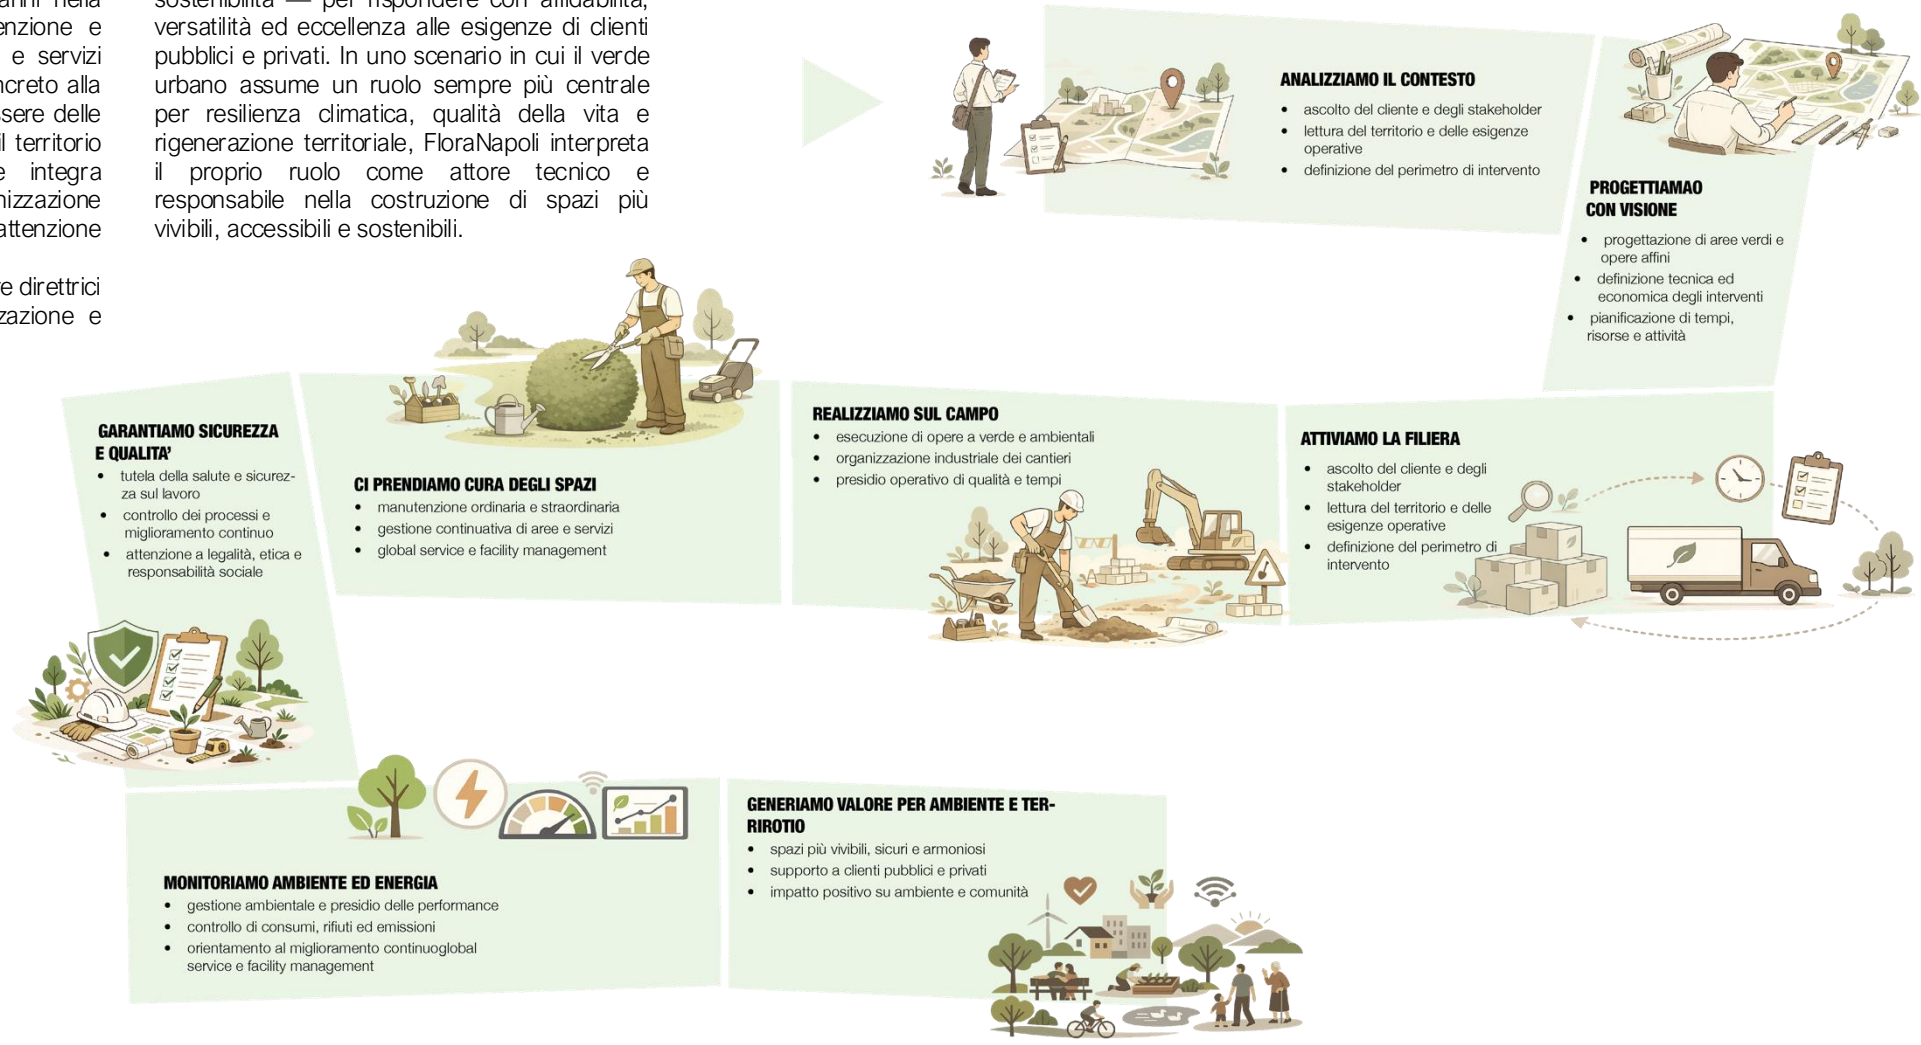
anni nella
enzione e
e servizi
ncreto alla
sere delle
l territorio
e integra
nizzazione
attenzione

e direttrici
zazione e

sostenibilità — per rispondere con affidabilità, versatilità ed eccellenza alle esigenze di clienti pubblici e privati. In uno scenario in cui il verde urbano assume un ruolo sempre più centrale per resilienza climatica, qualità della vita e rigenerazione territoriale, FloraNapoli interpreta il proprio ruolo come attore tecnico e responsabile nella costruzione di spazi più vivibili, accessibili e sostenibili.

ANALIZZIAMO IL CONTESTO
- ascolto del cliente e degli stakeholder
- lettura del territorio e delle esigenze operative
- definizione del perimetro di intervento

PROGETTIAMAO CON VISIONE
- progettazione di aree verdi e opere affini
- definizione tecnica ed economica degli interventi
- pianificazione di tempi, risorse e attività

GARANTIAMO SICUREZZA E QUALITA'
- tutela della salute e sicurezza sul lavoro
- controllo dei processi e miglioramento continuo
- attenzione a legalità, etica e responsabilità sociale

CI PRENDIAMO CURA DEGLI SPAZI
- manutenzione ordinaria e straordinaria
- gestione continuativa di aree e servizi
- global service e facility management

REALIZZIAMO SUL CAMPO
- esecuzione di opere a verde e ambientali
- organizzazione industriale dei cantieri
- presidio operativo di qualità e tempi

ATTIVIAMO LA FILIERA
- ascolto del cliente e degli stakeholder
- lettura del territorio e delle esigenze operative
- definizione del perimetro di intervento

MONITORIAMO AMBIENTE ED ENERGIA
- gestione ambientale e presidio delle performance
- controllo di consumi, rifiuti ed emissioni
- orientamento al miglioramento continuoglobal service e facility management

GENERIAMO VALORE PER AMBIENTE E TERRIROTIO
- spazi più vivibili, sicuri e armoniosi
- supporto a clienti pubblici e privati
- impatto positivo su ambiente e comunità